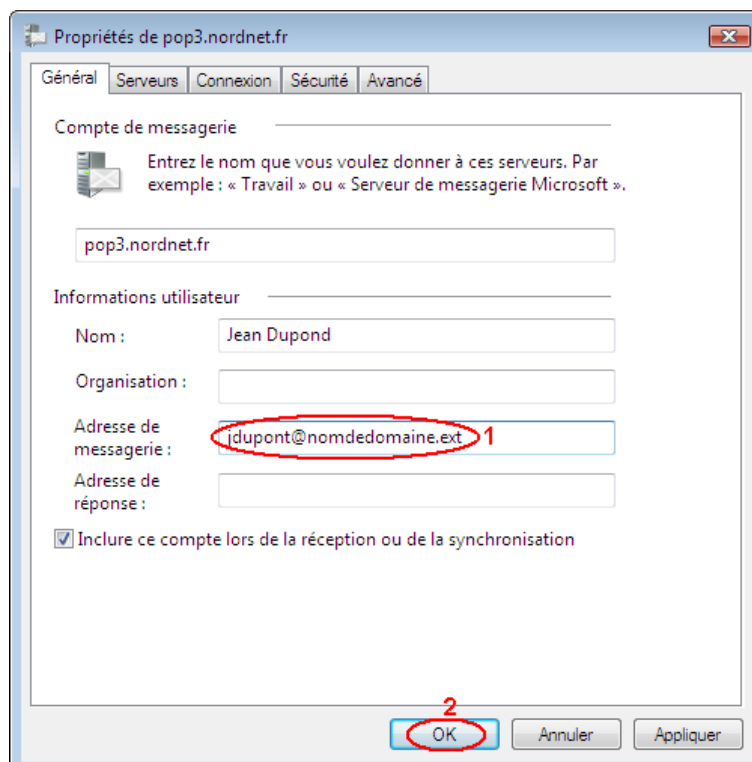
Propriétés de pop3.nordnet.fr

Général | Serveurs | Connexion | Sécurité | Avancé

Compte de messagerie

Entrez le nom que vous voulez donner à ces serveurs. Par exemple : « Travail » ou « Serveur de messagerie Microsoft ».

pop3.nordnet.fr

Informations utilisateur

Nom : Jean Dupond

Organisation :

Adresse de messagerie : jdupont@nomdedomaine.ext 1

Adresse de réponse :

Inclure ce compte lors de la réception ou de la synchronisation

2

OK | Annuler | Appliquer